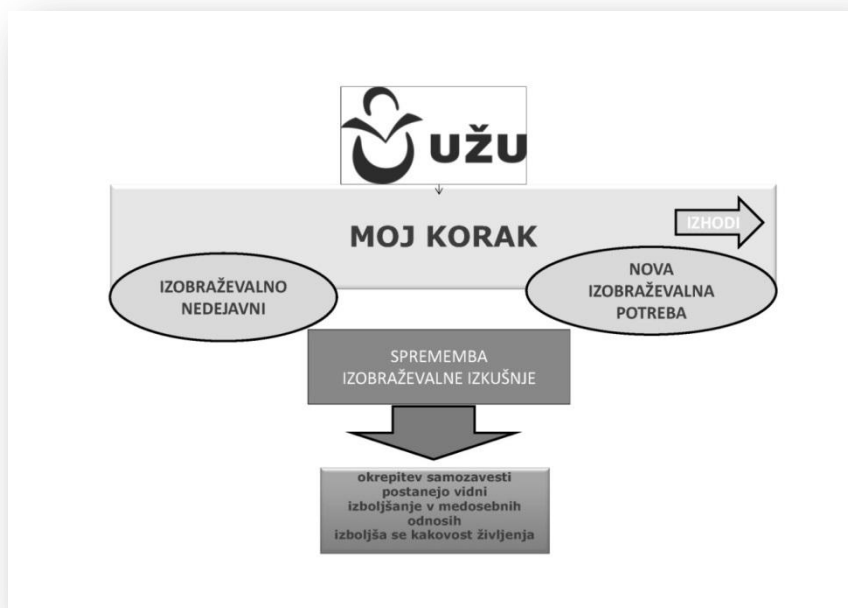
UŽU

MOJ KORAK

IZHODI

IZOBRAŽEVALNO NEDEJAVNI

NOVA IZOBRAŽEVALNA POTREBA

SPREMEMBA IZOBRAŽEVALNE IZKUŠNJE

okrepitev samozavesti
postanejo vidni
izboljšanje v medosebnih odnosih
izboljša se kakovost življenja